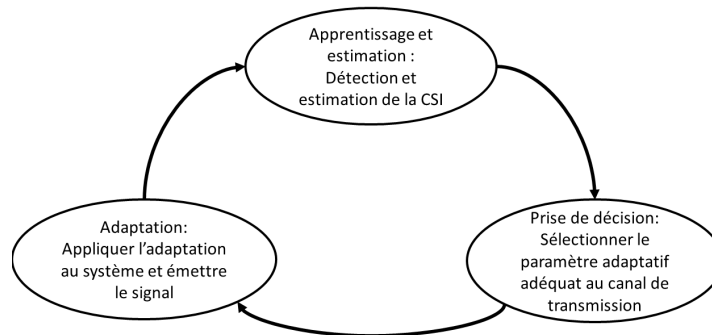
Apprentissage et estimation : Détection et estimation de la CSI

Prise de décision: Sélectionner le paramètre adaptatif adéquat au canal de transmission

Adaptation: Appliquer l'adaptation au système et émettre le signal